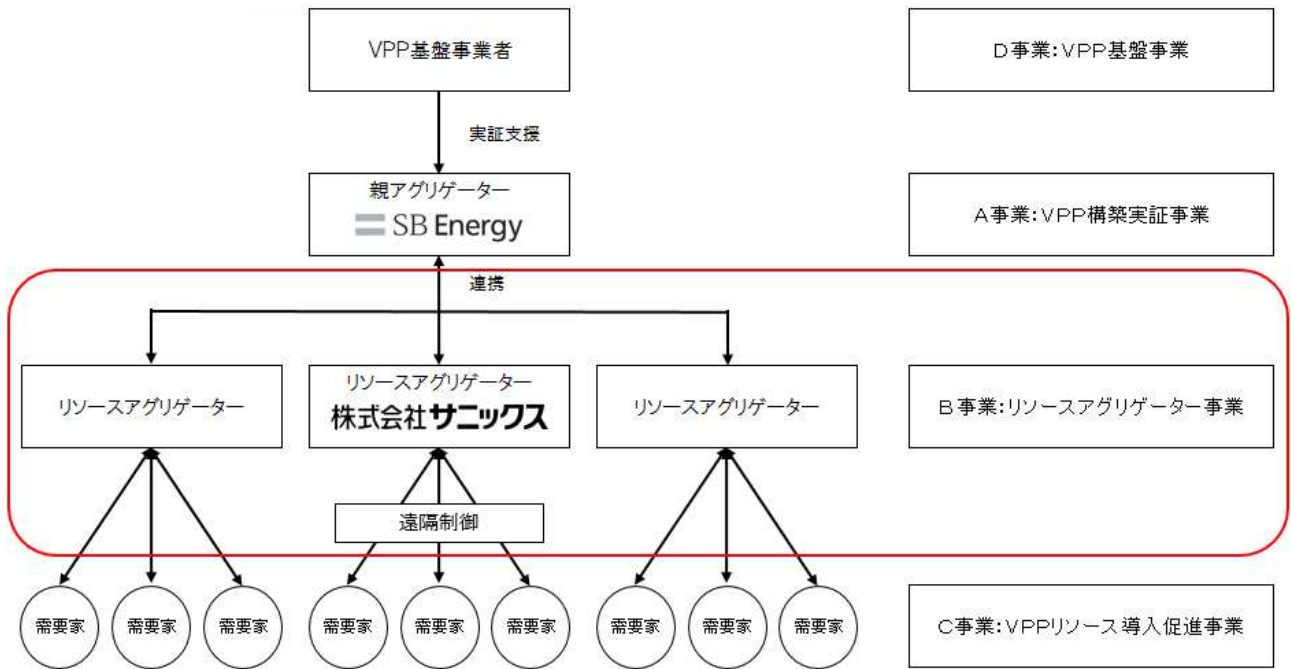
VPP基盤事業者

D事業:VPP基盤事業

実証支援

親アグリゲーター
SB Energy

A事業:VPP構築実証事業

連携

リソースアグリゲーター

リソースアグリゲーター
株式会社サニックス

リソースアグリゲーター

B事業:リソースアグリゲーター事業

遠隔制御

需要家 需要家 需要家 需要家 需要家 需要家 需要家 需要家 需要家

C事業:VPPリソース導入促進事業